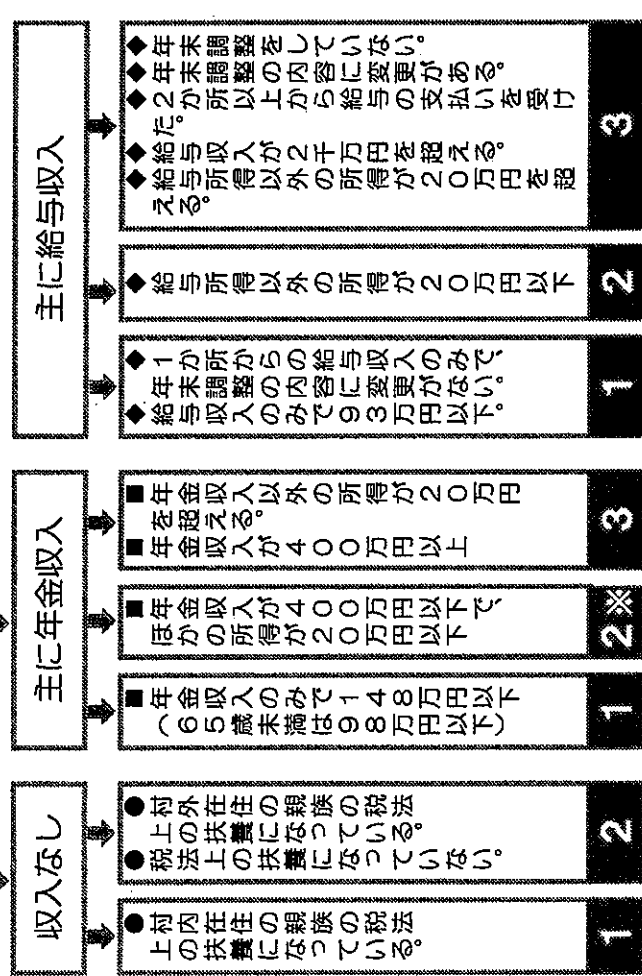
収入なし

1
●国内在住の親族の税法上の扶養になっている。

2
●国外在住の親族の税法上の扶養になっている。
●税法上の扶養になっていない。

主に年金収入

1
■年金収入のみで148万円以下（65歳未満は98万円以下）

2※
■年金収入が400万円以下で、ほかの所得が20万円以下

3
■年金収入以外の所得が20万円を超える。
■年金収入が400万円以上

主に給与収入

1
◆年末調整の内容に変更がない。
◆1か所からの給与収入のみで390万円以下。

2
◆給与所得以外の所得が20万円以下

3
◆年末調整をしていない。
◆年末調整の内容に変更がある。
◆2か所以上から給与の支払いを受けた。
◆給与収入が2千万円を超える。
◆給与所得以外の所得が20万円を超える。